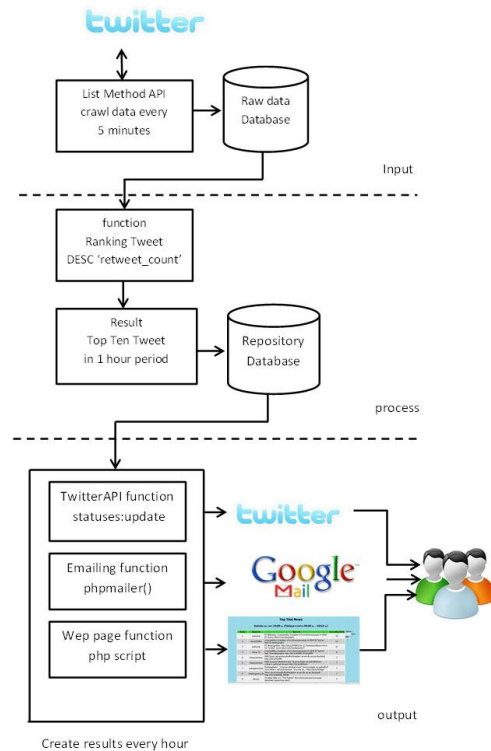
twitter

List Method API crawl data every 5 minutes

Raw data Database

Input

function Ranking Tweet DESC 'retweet_count'

Result Top Ten Tweet in 1 hour period

Repository Database

process

TwitterAPI function statuses:update

twitter

Emailing function phpmailer()

Google Mail

Wep page function php script

Top Ten News

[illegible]

output

Create results every hour